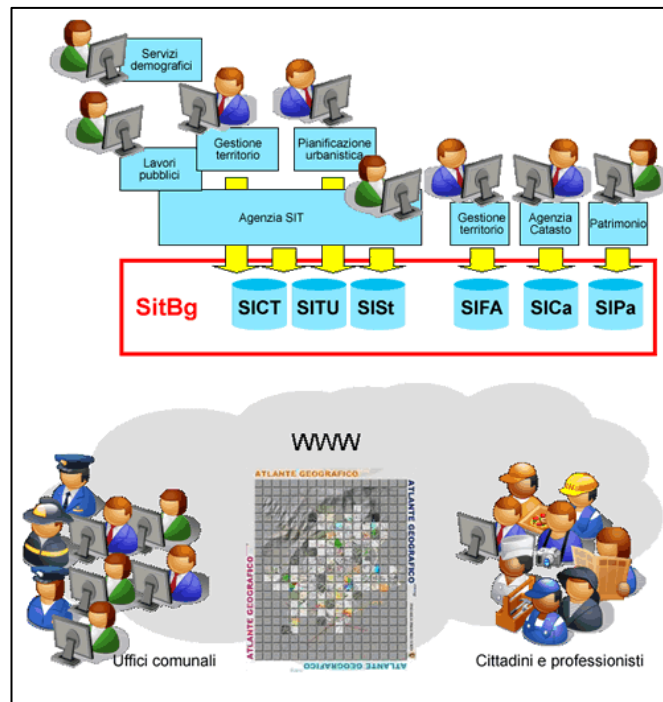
Servizi demografici

Lavori pubblici

Gestione territorio

Pianificazione urbanistica

Agenzia SIT

Gestione territorio

Agenzia Catasto

Patrimonio

SitBg

SICT

SITU

SISt

SIFA

SICa

SIPa

WWW

ATLANTE GEOGRAFICO

ATLANTE GEOGRAFICO

ATLANTE GEOGRAFICO

ATLANTE GEOGRAFICO

Uffici comunali

Cittadini e professionisti